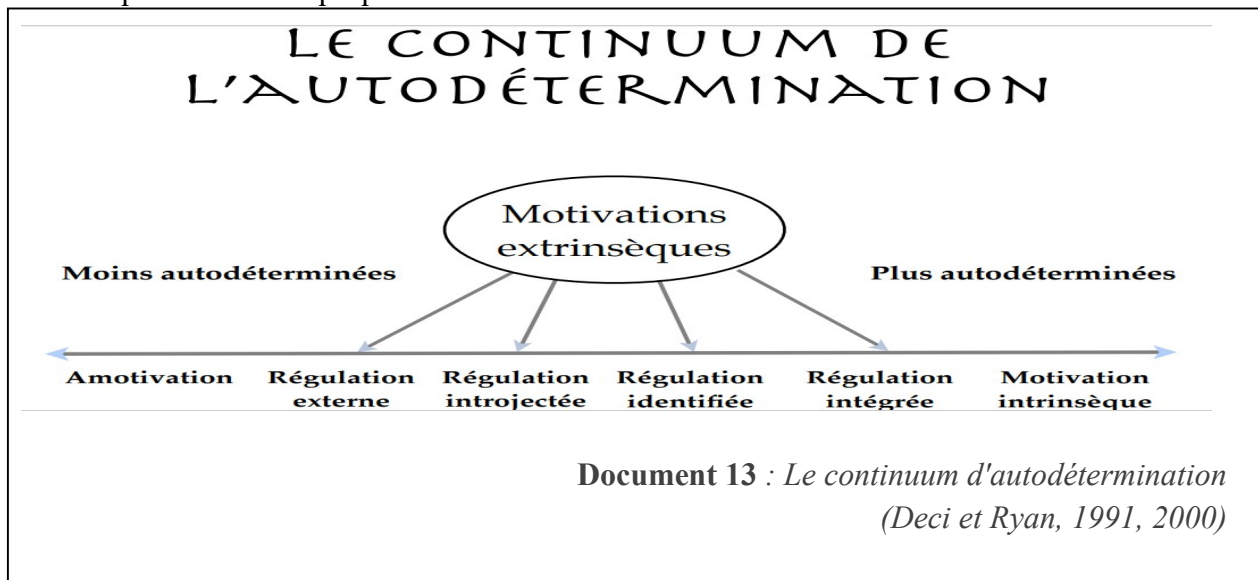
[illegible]

LE CONTINUUM DE L'AUTODÉTERMINATION

Motivations extrinsèques

Moins autodéterminées

Plus autodéterminées

Amotivation

Régulation externe

Régulation introjectée

Régulation identifiée

Régulation intégrée

Motivation intrinsèque

**Document 13** *: Le continuum d'autodétermination (Deci et Ryan, 1991, 2000)*